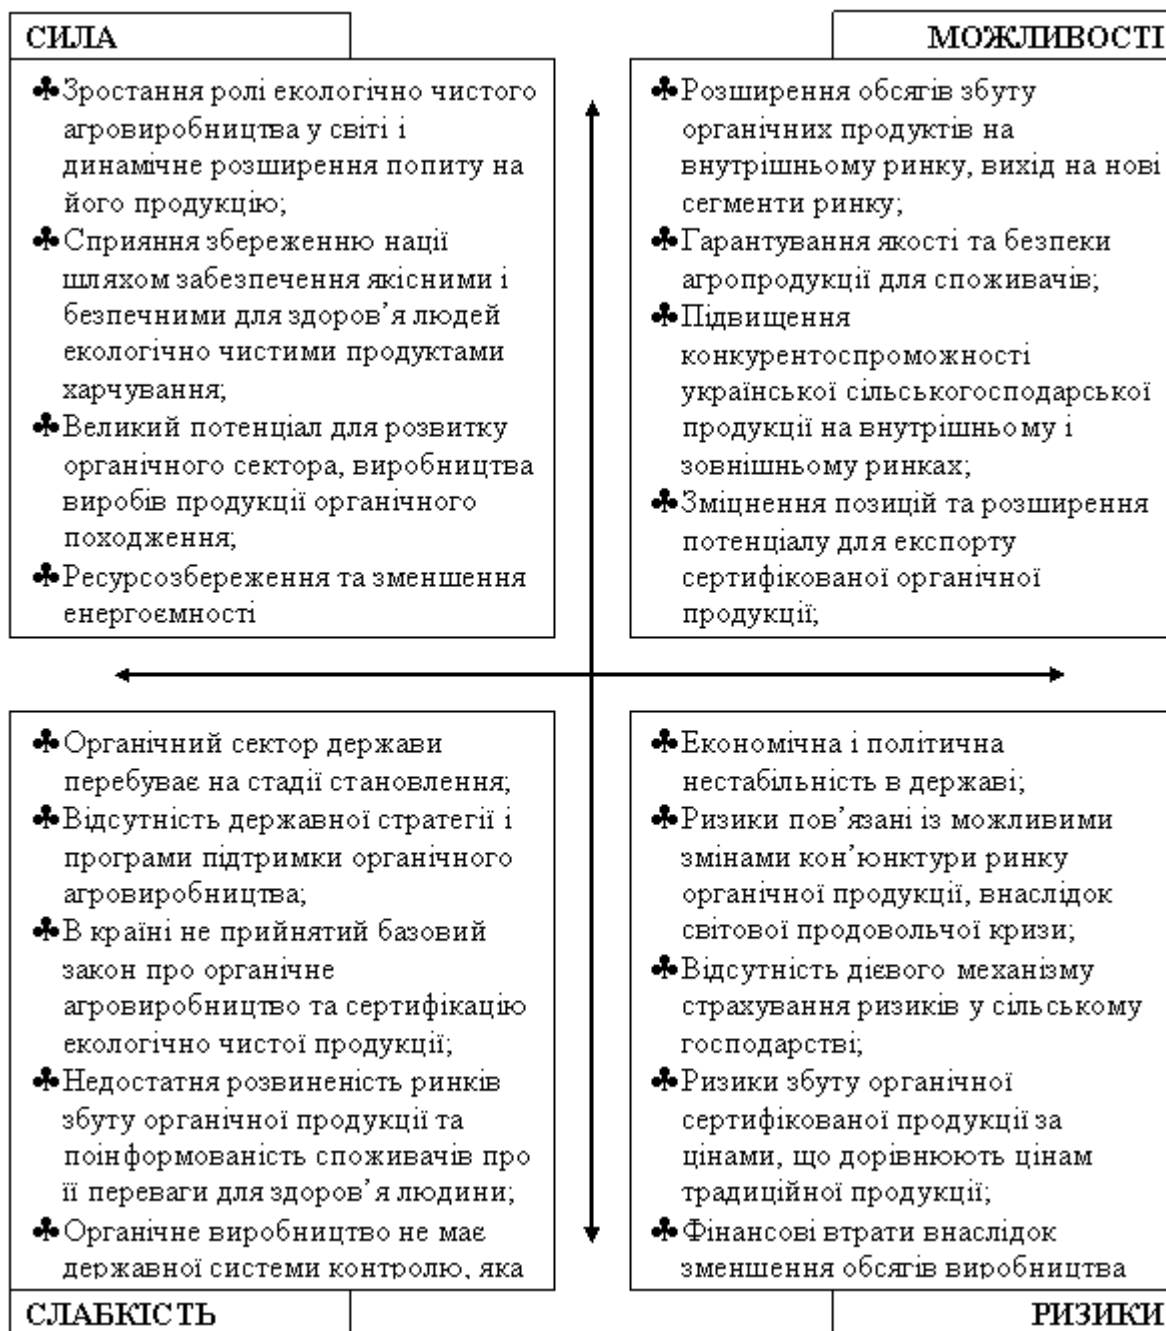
СИЛА

МОЖЛИВОСТІ

♣Зростання ролі екологічно чистого агровиробництва у світі і динамічне розширення попиту на його продукцію;
♣Сприяння збереженню нації шляхом забезпечення якісними і безпечними для здоров'я людей екологічно чистими продуктами харчування;
♣Великий потенціал для розвитку органічного сектора, виробництва виробів продукції органічного походження;
♣Ресурсозбереження та зменшення енергоємності

♣Розширення обсягів збуту органічних продуктів на внутрішньому ринку, вихід на нові сегменти ринку;
♣Гарантування якості та безпеки агропродукції для споживачів;
♣Підвищення конкурентоспроможності української сільськогосподарської продукції на внутрішньому і зовнішньому ринках;
♣Зміцнення позицій та розширення потенціалу для експорту сертифікованої органічної продукції;

♣Органічний сектор держави перебуває на стадії становлення;
♣Відсутність державної стратегії і програми підтримки органічного агровиробництва;
♣В країні не прийнятий базовий закон про органічне агровиробництво та сертифікацію екологічно чистої продукції;
♣Недостатня розвиненість ринків збуту органічної продукції та поінформованість споживачів про її переваги для здоров'я людини;
♣Органічне виробництво не має державної системи контролю, яка

♣Економічна і політична нестабільність в державі;
♣Ризики пов'язані із можливими змінами кон'юнктури ринку органічної продукції, внаслідок світової продовольчої кризи;
♣Відсутність дієвого механізму страхування ризиків у сільському господарстві;
♣Ризики збуту органічної сертифікованої продукції за цінами, що дорівнюють цінам традиційної продукції;
♣Фінансові втрати внаслідок зменшення обсягів виробництва

СЛАБКІСТЬ

РИЗИКИ